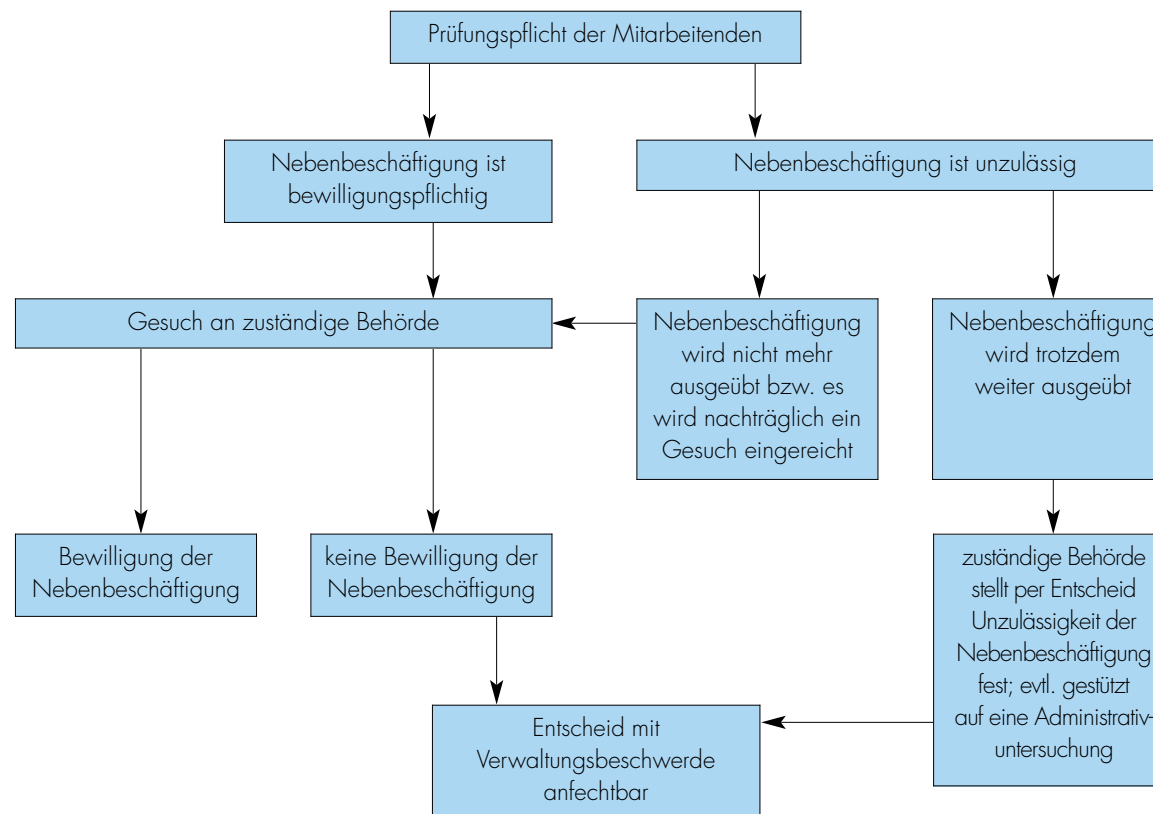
Prüfungspflicht der Mitarbeitenden

Nebenbeschäftigung ist bewilligungspflichtig

Nebenbeschäftigung ist unzulässig

Gesuch an zuständige Behörde

Nebenbeschäftigung wird nicht mehr ausgeübt bzw. es wird nachträglich ein Gesuch eingereicht

Nebenbeschäftigung wird trotzdem weiter ausgeübt

Bewilligung der Nebenbeschäftigung

keine Bewilligung der Nebenbeschäftigung

zuständige Behörde stellt per Entscheid Unzulässigkeit der Nebenbeschäftigung fest; evtl. gestützt auf eine Administrativuntersuchung

Entscheid mit Verwaltungsbeschwerde anfechtbar